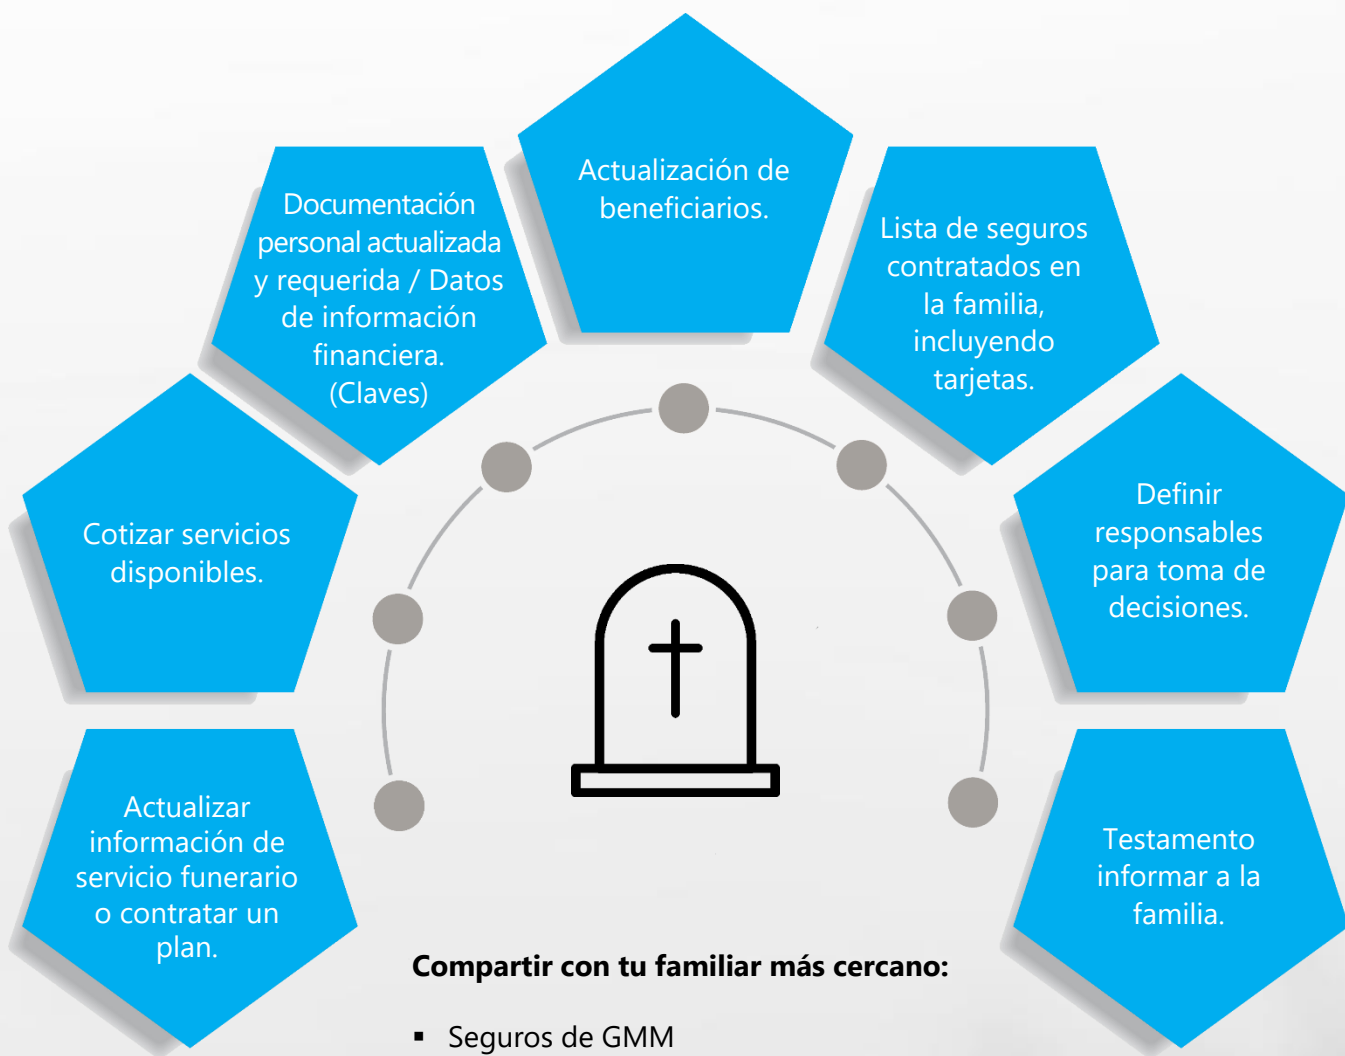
Actualización de beneficiarios.

Documentación personal actualizada y requerida / Datos de información financiera. (Claves)

Lista de seguros contratados en la familia, incluyendo tarjetas.

Cotizar servicios disponibles.

Definir responsables para toma de decisiones.

Actualizar información de servicio funerario o contratar un plan.

Testamento informar a la familia.

**Compartir con tu familiar más cercano:**

▪ Seguros de GMM